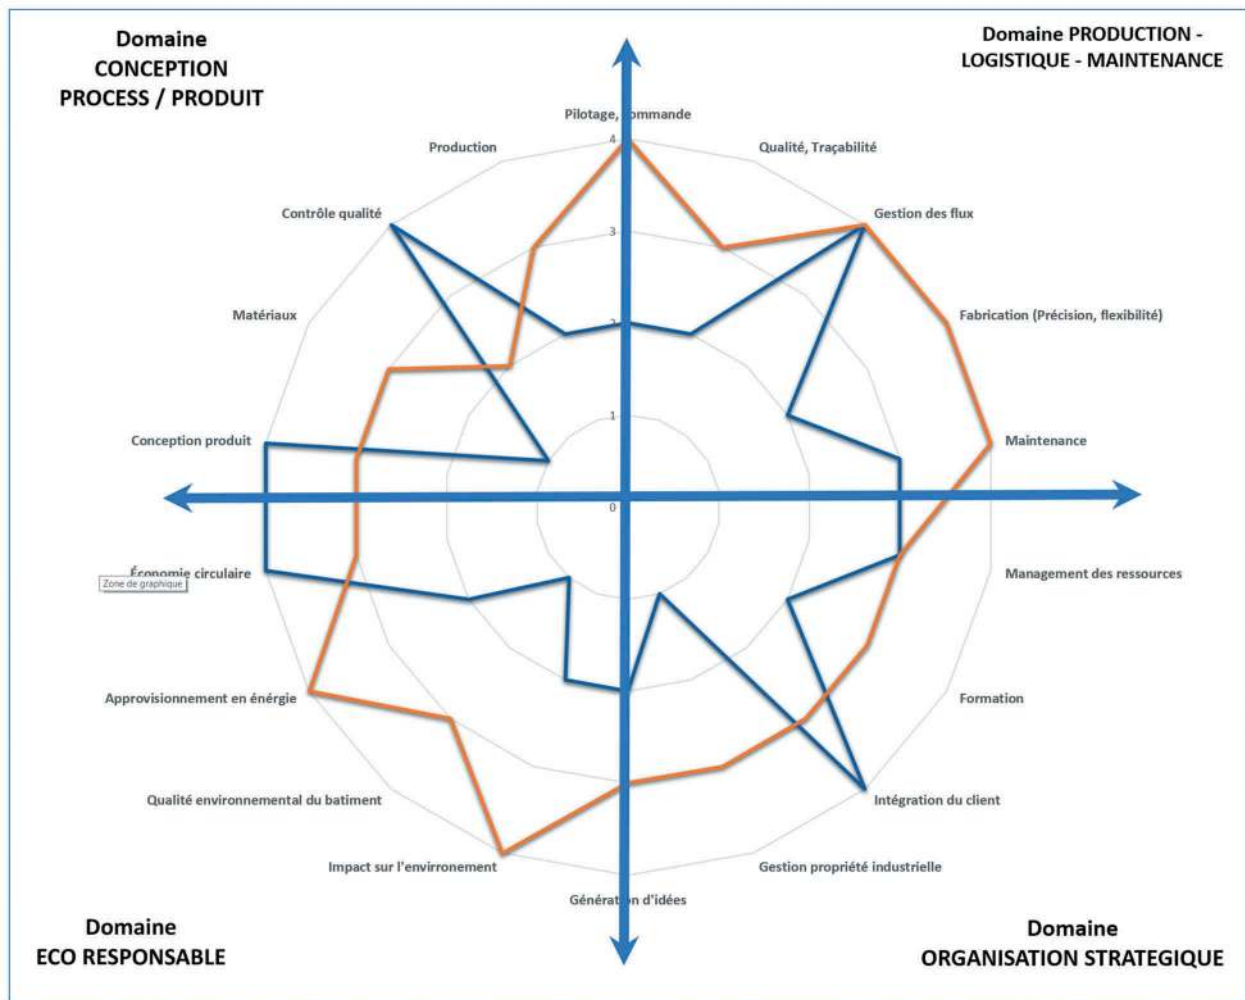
Domaine
CONCEPTION
PROCESS / PRODUIT

Domaine PRODUCTION -
LOGISTIQUE - MAINTENANCE

Pilotage, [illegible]ommande

4

3

2

1

0

Qualité, Traçabilité

Gestion des flux

Fabrication (Précision, flexibilité)

Maintenance

Management des ressources

Formation

Intégration du client

Gestion propriété industrielle

Générat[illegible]n d'idées

Impact sur l'environnement

Qualité environnemental du batiment

Approvisionnement en énergie

Économie circulaire

Zone de graphique

Conception produit

Matériaux

Contrôle qualité

Production

Domaine
ECO RESPONSABLE

Domaine
ORGANISATION STRATEGIQUE